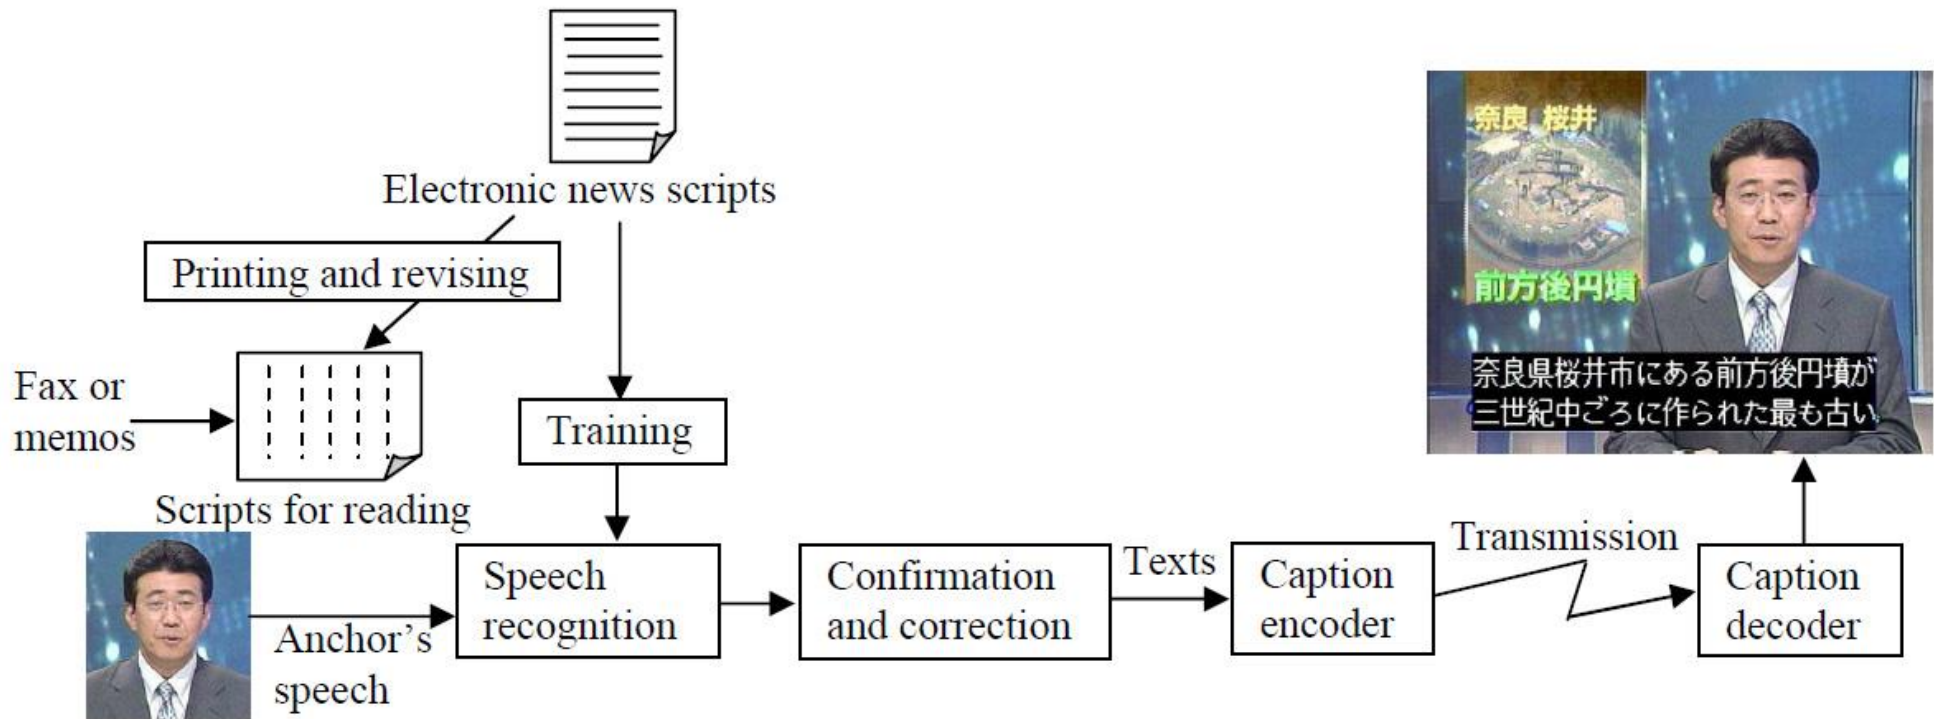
Electronic news scripts

Printing and revising

Fax or memos

Scripts for reading

Training

Speech recognition

Anchor's speech

Confirmation and correction

Texts

Caption encoder

Transmission

Caption decoder

奈良 桜井

前方後円墳

奈良県桜井市にある前方後円墳が
三世紀中ごろに作られた最も古い